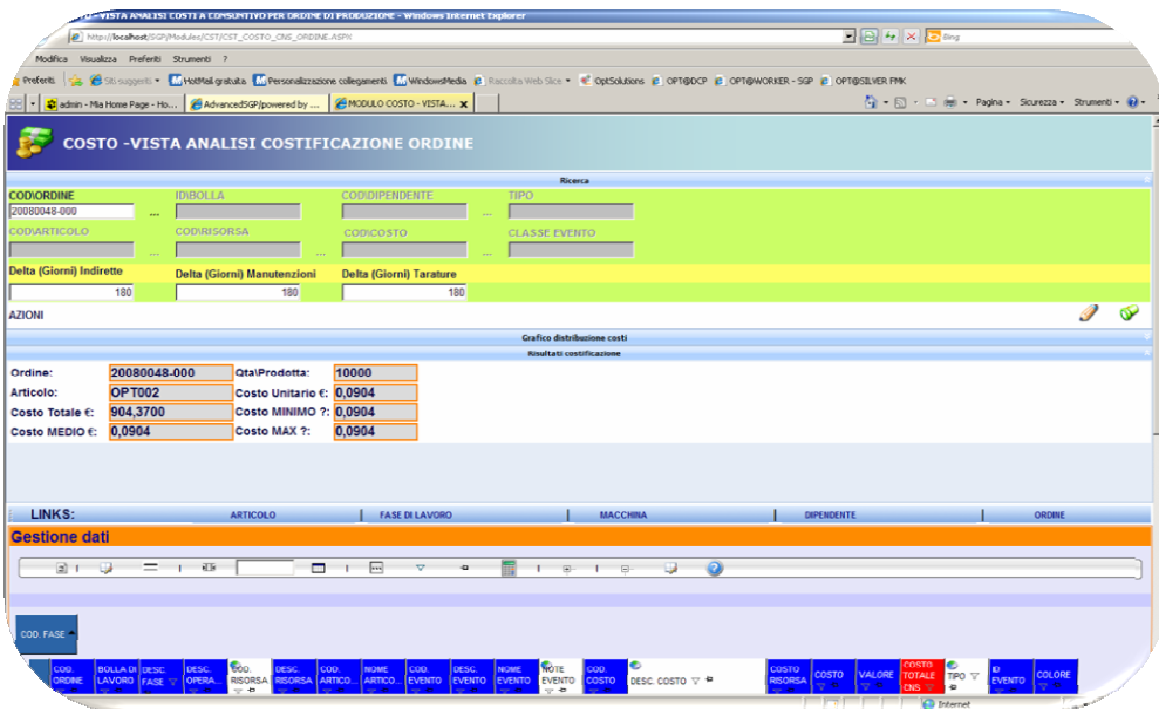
VISTA ANALISI COSTI A CONSUNTIVO PER ORDINE DI PRODUZIONE - Windows Internet Explorer

http://localhost/SGP/Modules/CST/CST_COSTO_CNS_ORDINE.ASPX

Bing

Modifica Visualizza Preferiti Strumenti ?

Preferiti Siti suggeriti HotMail gratuita Personalizzazione collegamenti WindowsMedia Raccolta Web Slice OptSolutions OPT@DCP OPT@WORKER - SGP OPT@SILVER FMK

admin - Mia Home Page - Ho... AdvancedSGP/powered by ... MODULO COSTO - VISTA...

Pagina Sicurezza Strumenti

COSTO -VISTA ANALISI COSTIFICAZIONE ORDINE

Ricerca

COD\ORDINE
20080048-000

ID\BOLLA

COD\DIPENDENTE

TIPO

COD\ARTICOLO

COD\RISORSA

COD\COSTO

CLASSE EVENTO

Delta (Giorni) Indirette
180

Delta (Giorni) Manutenzioni
180

Delta (Giorni) Tarature
180

AZIONI

Grafico distribuzione costi

Risultati costificazione

| Ordine: | 20080048-000 | Qta\Prodotta: | 10000 |
|---|---|---|---|
| Articolo: | OPT002 | Costo Unitario €: | 0,0904 |
| Costo Totale €: | 904,3700 | Costo MINIMO ?: | 0,0904 |
| Costo MEDIO €: | 0,0904 | Costo MAX ?: | 0,0904 |

LINKS: ARTICOLO FASE DI LAVORO MACCHINA DIPENDENTE ORDINE

Gestione dati

COD. FASE

COD. ORDINE | BOLLA DI LAVORO | DESC. FASE | DESC. OPERA... | COD. RISORSA | DESC. RISORSA | COD. ARTICO... | NOME ARTICO... | COD. EVENTO | DESC. EVENTO | NOME EVENTO | NOTE EVENTO | COD. COSTO | DESC. COSTO | COSTO RISORSA | COSTO | VALORE | COSTO TOTALE CNS | TIPO | ID EVENTO | COLORE

Internet